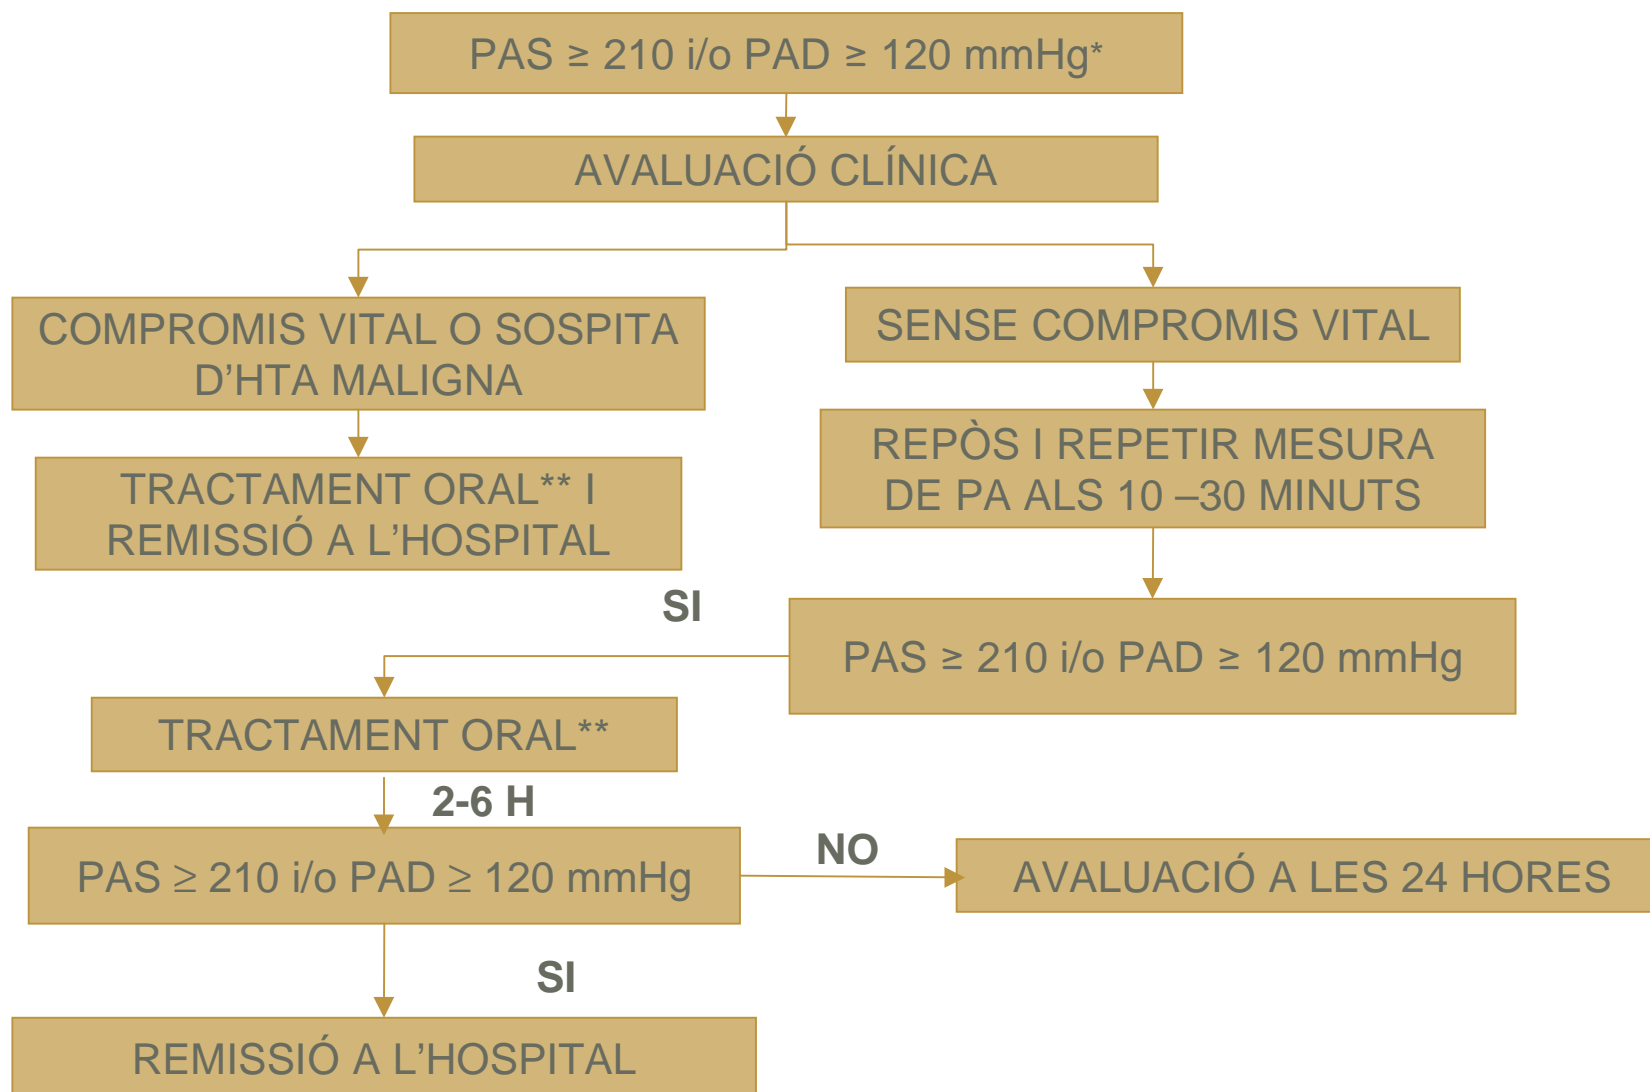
PAS $\geq$ 210 i/o PAD $\geq$ 120 mmHg*

AVALUACIÓ CLÍNICA

COMPROMIS VITAL O SOSPITA D'HTA MALIGNA

TRACTAMENT ORAL** I REMISSIÓ A L'HOSPITAL

SENSE COMPROMIS VITAL

REPÒS I REPETIR MESURA DE PA ALS 10 –30 MINUTS

SI

PAS $\geq$ 210 i/o PAD $\geq$ 120 mmHg

TRACTAMENT ORAL**

2-6 H

PAS $\geq$ 210 i/o PAD $\geq$ 120 mmHg

NO

AVALUACIÓ A LES 24 HORES

SI

REMISSIÓ A L'HOSPITAL